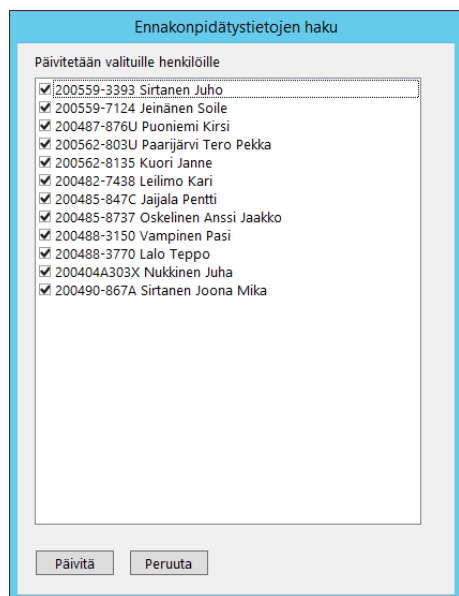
Ennakonpidätystietojen haku

Päivitetään valituille henkilöille

200559-3393 Sirtanen Juho
200559-7124 Jeinänen Soile
200487-876U Puoniemi Kirsi
200562-803U Paarijärvi Tero Pekka
200562-8135 Kuori Janne
200482-7438 Leilimo Kari
200485-847C Jaijala Pentti
200485-8737 Oskelinen Anssi Jaakko
200488-3150 Vampinen Pasi
200488-3770 Lalo Teppo
200404A303X Nukkinen Juha
200490-867A Sirtanen Joona Mika

Päivitä
Peruuta